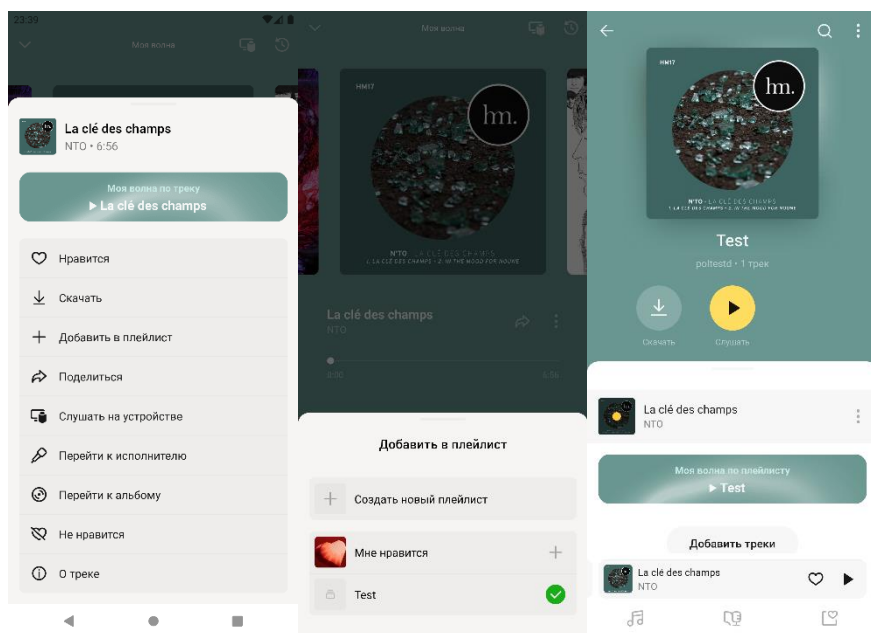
23:39

Моя волна

La clé des champs
NTO • 6:56

Моя волна по треку
▶ La clé des champs

Нравится
Скачать
Добавить в плейлист
Поделиться
Слушать на устройстве
Перейти к исполнителю
Перейти к альбому
Не нравится
О треке

Моя волна

HM17
lm.
N'TO - LA CLÉ DES CHAMPS
1. LA CLÉ DES CHAMPS • 2. IN THE MOOD FOR HOUSE

La clé des champs
NTO

0:00
6:56

Добавить в плейлист

Создать новый плейлист
Мне нравится
Test

HM17
lm.
N'TO - LA CLÉ DES CHAMPS
1. LA CLÉ DES CHAMPS • 2. IN THE MOOD FOR HOUSE

Test
poltestd • 1 трек

Скачать
Слушать

La clé des champs
NTO

Моя волна по плейлисту
▶ Test

Добавить треки

La clé des champs
NTO